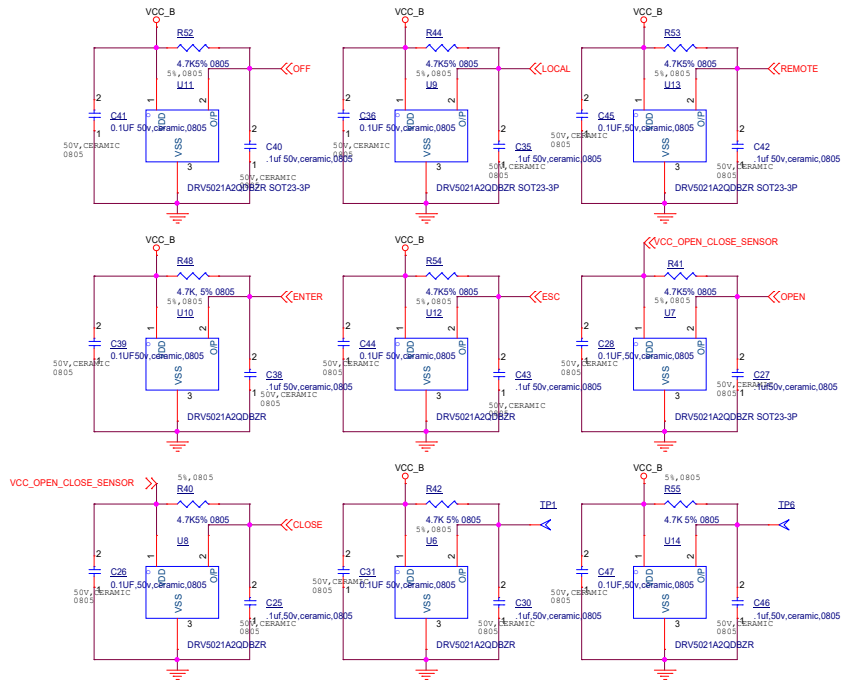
VCC_B
R52
4.7K5% 0805
5%,0805
U11
OFF
2
1
C41
0.1UF 50v,ceramic,0805
50V,CERAMIC
0805
VDD
O/P
VSS
3
C40
.1uf 50v,ceramic,0805
50V,CERAMIC
0805
DRV5021A2QDBZR SOT23-3P

VCC_B
R44
4.7K5% 0805
5%,0805
U9
LOCAL
C36
0.1UF 50v,ceramic,0805
50V,CERAMIC
0805
C35
.1uf 50v,ceramic,0805
50V,CERAMIC
0805
DRV5021A2QDBZR SOT23-3P

VCC_B
R53
4.7K5% 0805
5%,0805
U13
REMOTE
C45
0.1UF,50v,ceramic,0805
50V,CERAMIC
0805
C42
.1uf 50v,ceramic,0805
50V,CERAMIC
0805
DRV5021A2QDBZR SOT23-3P

VCC_B
R48
4.7K, 5% 0805
5%,0805
U10
ENTER
C39
0.1UF50v,ceramic,0805
50V,CERAMIC
0805
C38
.1uf 50v,ceramic,0805
50V,CERAMIC
0805
DRV5021A2QDBZR

VCC_B
R54
4.7K5% 0805
5%,0805
U12
ESC
C44
0.1UF 50v,ceramic,0805
50V,CERAMIC
0805
C43
.1uf 50v,ceramic,0805
50V,CERAMIC
0805
DRV5021A2QDBZR

VCC_OPEN_CLOSE_SENSOR
R41
4.7K5% 0805
5%,0805
U7
OPEN
C28
0.1UF,50v,ceramic,0805
50V,CERAMIC
0805
C27
.1uf50v,ceramic,0805
50V,CERAMIC
0805
DRV5021A2QDBZR SOT23-3P

VCC_OPEN_CLOSE_SENSOR
5%,0805
R40
4.7K5% 0805
U8
CLOSE
C26
0.1UF,50v,ceramic,0805
50V,CERAMIC
0805
C25
.1uf,50v,ceramic,0805
50V,CERAMIC
0805
DRV5021A2QDBZR

VCC_B
R42
4.7K 5% 0805
5%,0805
U6
TP1
C31
0.1UF 50v,ceramic,0805
50V,CERAMIC
0805
C30
.1uf,50v,ceramic,0805
50V,CERAMIC
0805
DRV5021A2QDBZR

VCC_B
5%,0805
R55
4.7K 5% 0805
U14
TP6
C47
0.1UF,50v,ceramic,0805
50V,CERAMIC
0805
C46
.1uf,50v,ceramic,0805
50V,CERAMIC
0805
DRV5021A2QDBZR